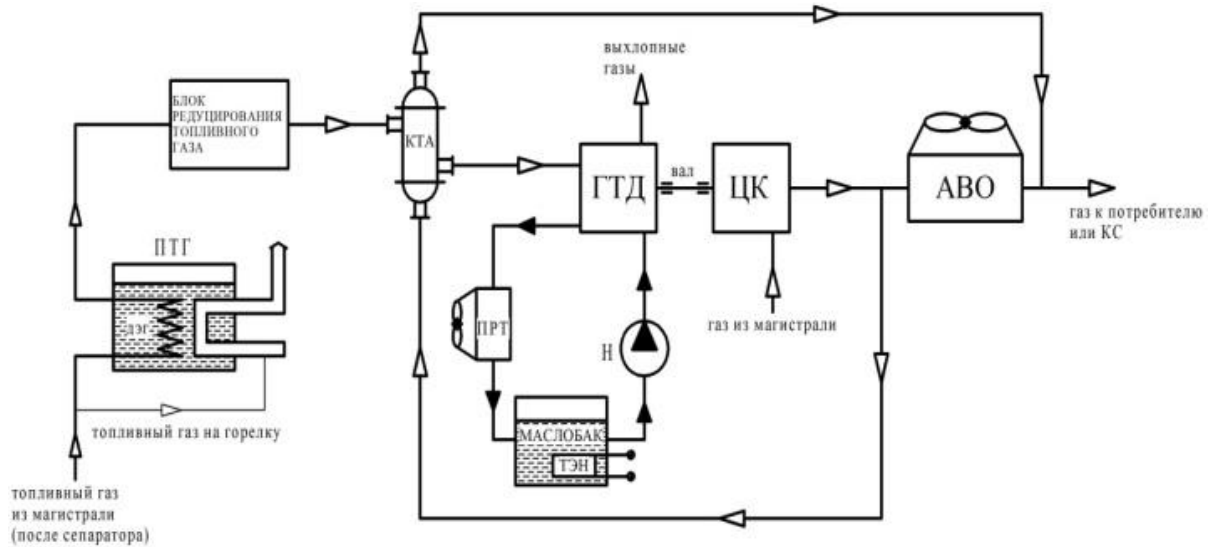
БЛОК РЕДУЦИРОВАНИЯ ТОПЛИВНОГО ГАЗА

КТА

выхлопные газы

ГТД

вал

ЦК

АВО

газ к потребителю или КС

ПТГ

ДЭГ

ПРТ

Н

газ из магистрали

топливный газ на горелку

МАСЛОБАК

ТЭН

топливный газ из магистрали (после сепаратора)